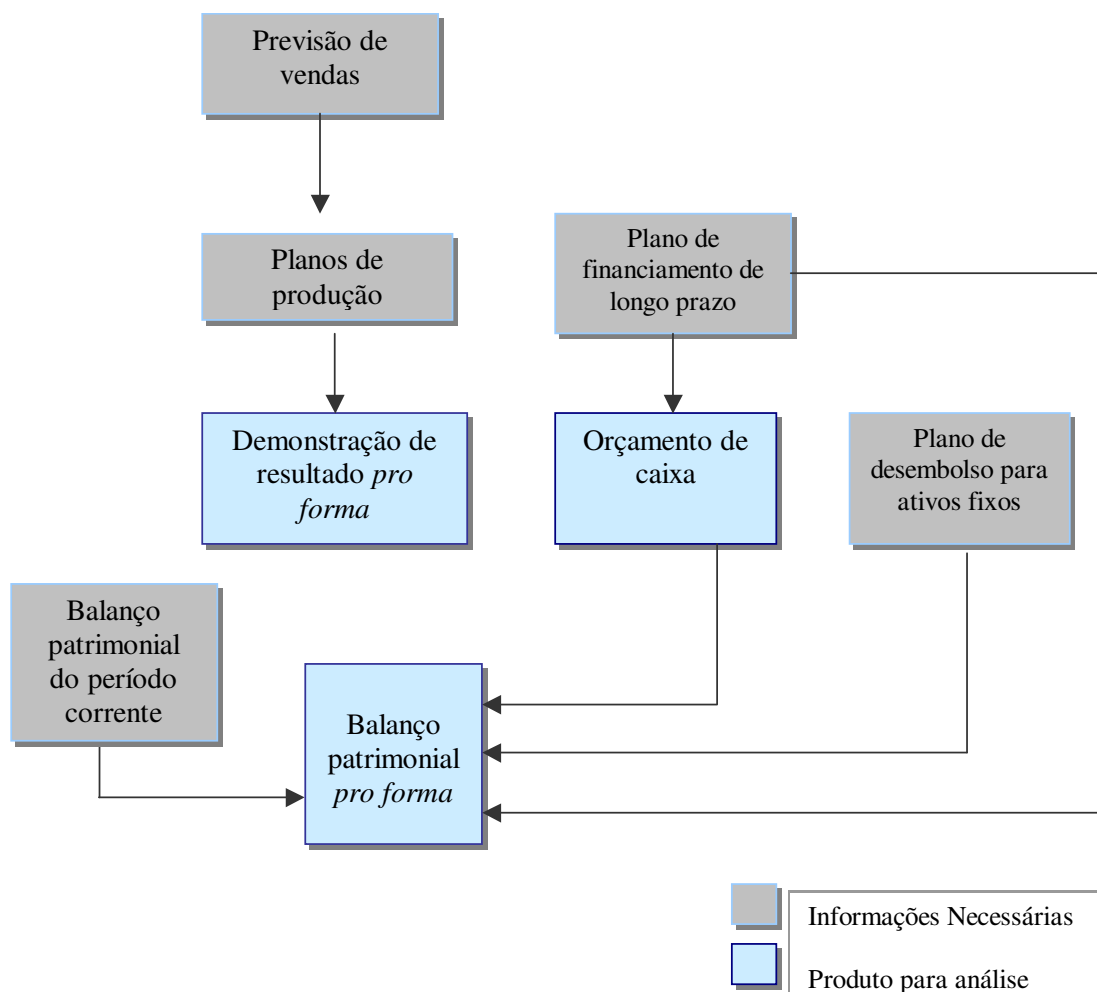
Previsão de vendas

Planos de produção

Plano de financiamento de longo prazo

Demonstração de resultado *pro forma*

Orçamento de caixa

Plano de desembolso para ativos fixos

Balanço patrimonial do período corrente

Balanço patrimonial *pro forma*

Informações Necessárias

Produto para análise